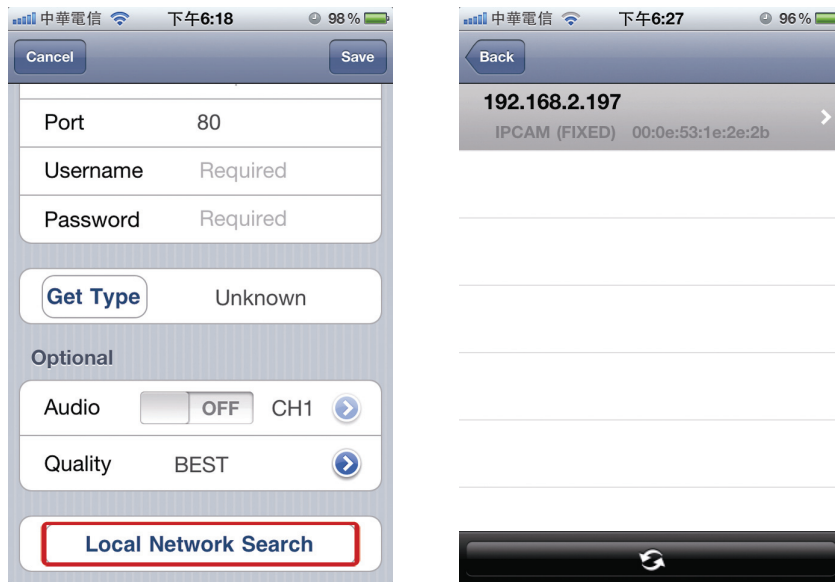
中華電信 下午6:18 98%

Cancel Save

Port 80

Username Required

Password Required

Get Type Unknown

Optional

Audio OFF CH1

Quality BEST

Local Network Search

中華電信 下午6:27 96%

Back

192.168.2.197

IPCAM (FIXED) 00:0e:53:1e:2e:2b